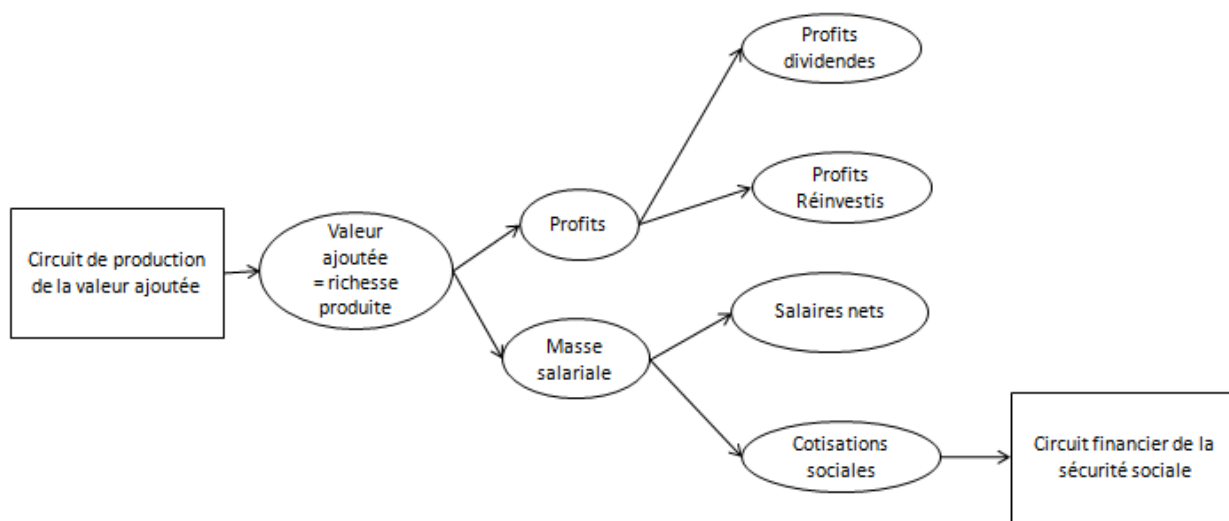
Circuit de production de la valeur ajoutée

Valeur ajoutée = richesse produite

Profits

Masse salariale

Profits dividendes

Profits Réinvestis

Salaires nets

Cotisations sociales

Circuit financier de la sécurité sociale